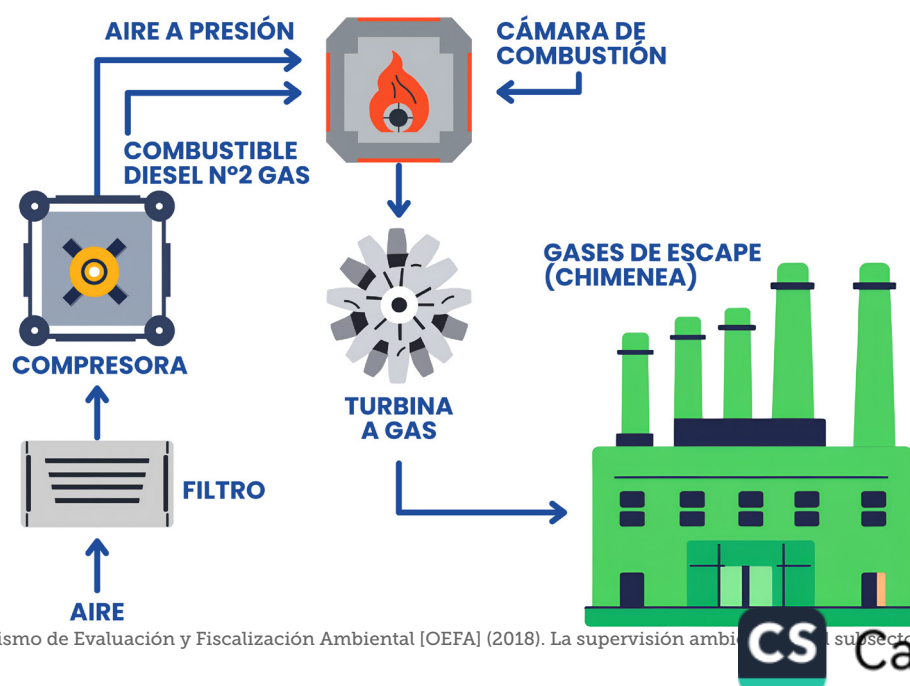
AIRE A PRESIÓN

CÁMARA DE COMBUSTIÓN

COMBUSTIBLE DIESEL Nº2 GAS

COMPRESORA

TURBINA A GAS

GASES DE ESCAPE (CHIMENEA)

FILTRO

AIRE

ismo de Evaluación y Fiscalización Ambiental [OEFA] (2018). La supervisión ambie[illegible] subsecto

CS Ca